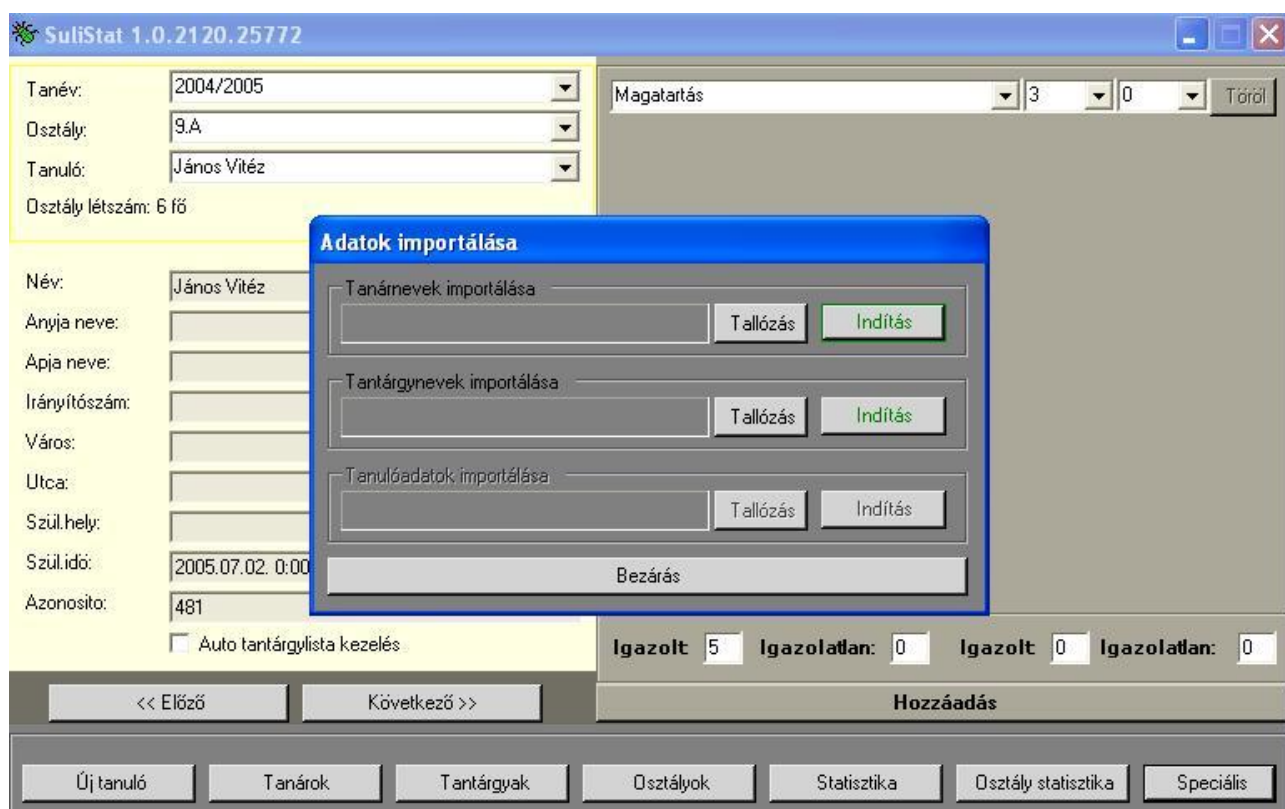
SuliStat 1.0.2120.25772

Tanév: 2004/2005
Osztály: 9.A
Tanuló: János Vitéz
Osztály létszám: 6 fő

Név: János Vitéz
Anyja neve:
Apja neve:
Irányítószám:
Város:
Utca:
Szül.hely:
Szül.idő: 2005.07.02. 0:00
Azonosito: 481
Auto tantárgylista kezelés

<< Előző
Következő >>

Magatartás 3 0 Töröl

Adatok importálása
Tanárnevek importálása
Tallózás Indítás
Tantárgynevek importálása
Tallózás Indítás
Tanulóadatok importálása
Tallózás Indítás
Bezárás

Igazolt 5 Igazolatlan: 0 Igazolt 0 Igazolatlan: 0
Hozzáadás

Új tanuló Tanárok Tantárgyak Osztályok Statisztika Osztály statisztika Speciális